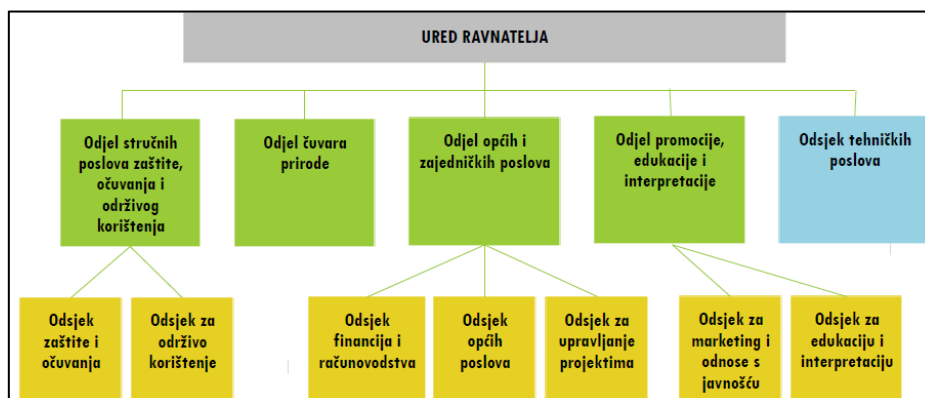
URED RAVNATELJA

Odjel stručnih poslova zaštite, očuvanja i održivog korištenja

Odjel čuvara prirode

Odjel općih i zajedničkih poslova

Odjel promocije, edukacije i interpretacije

Odsjek tehničkih poslova

Odsjek zaštite i očuvanja

Odsjek za održivo korištenje

Odsjek financija i računovodstva

Odsjek općih poslova

Odsjek za upravljanje projektima

Odsjek za marketing i odnose s javnošću

Odsjek za edukaciju i interpretaciju